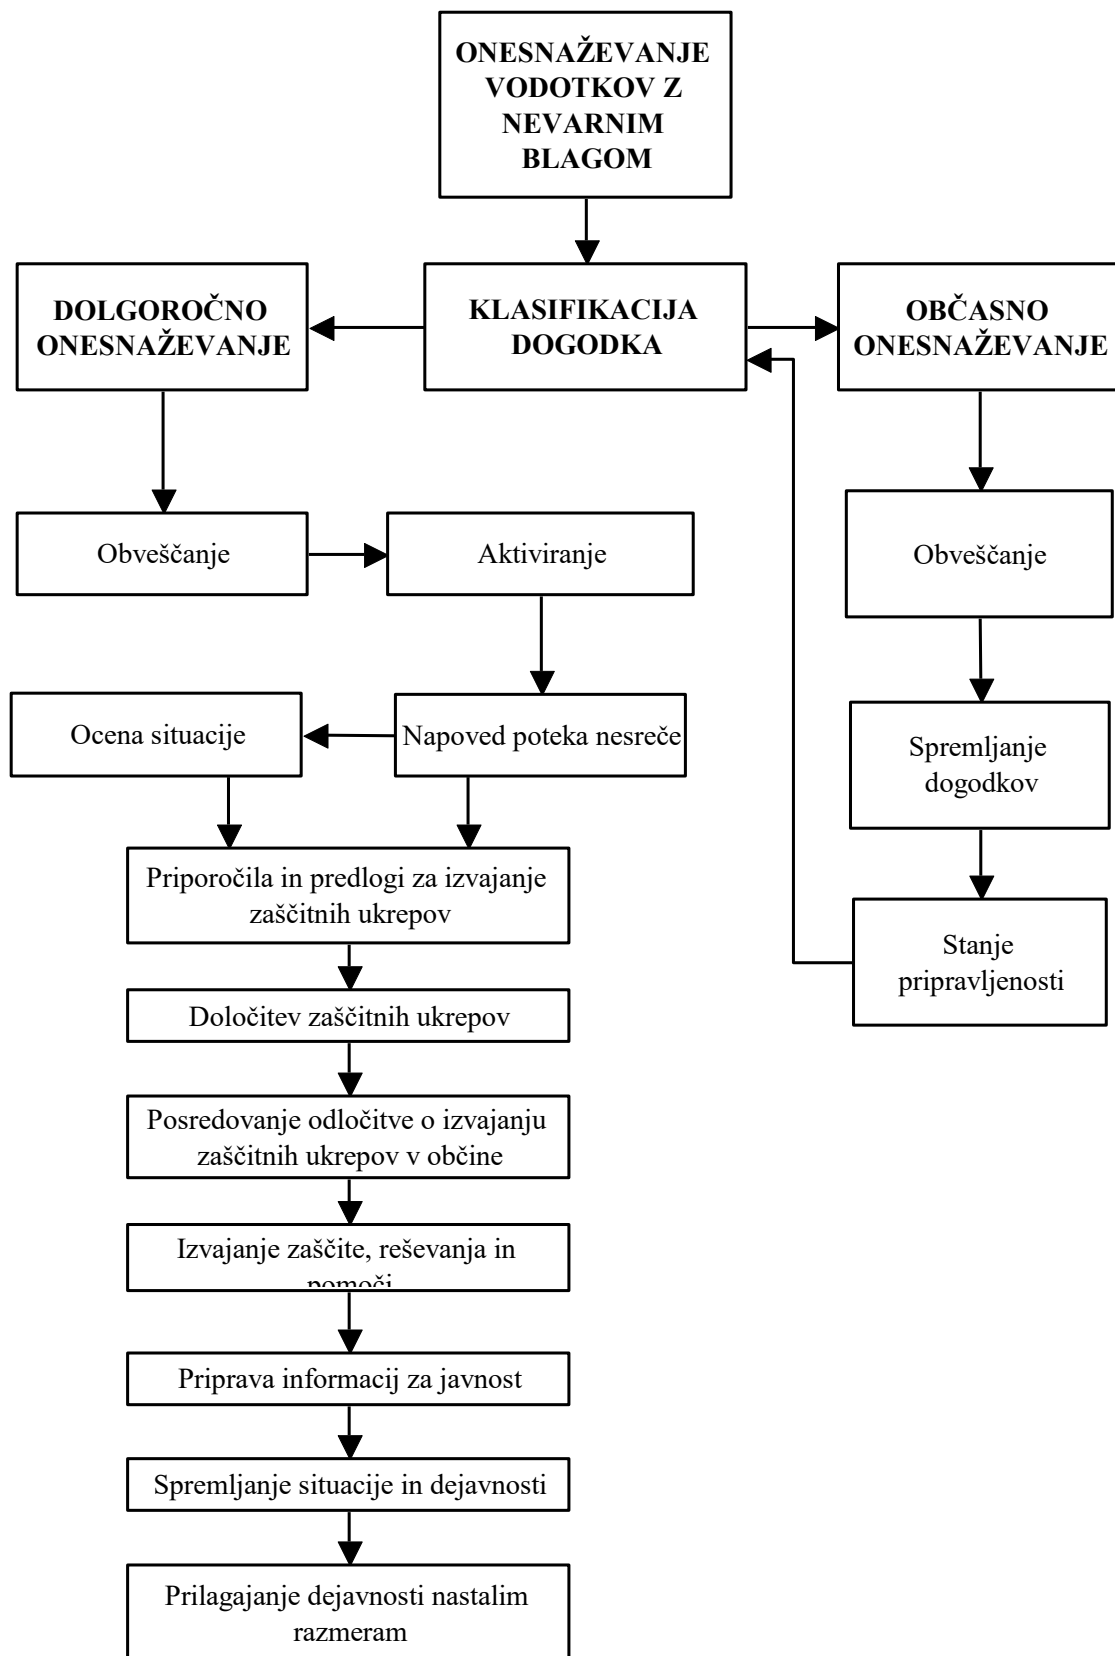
ONESNAŽEVANJE VODOTKOV Z NEVARNIM BLAGOM

DOLGOROČNO ONESNAŽEVANJE

KLASIFIKACIJA DOGODKA

OBČASNO ONESNAŽEVANJE

Obveščanje

Aktiviranje

Obveščanje

Ocena situacije

Napoved poteka nesreče

Spremljanje dogodkov

Priporočila in predlogi za izvajanje zaščitnih ukrepov

Stanje pripravljenosti

Določitev zaščitnih ukrepov

Posredovanje odločitve o izvajanju zaščitnih ukrepov v občine

Izvajanje zaščite, reševanja in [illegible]

Priprava informacij za javnost

Spremljanje situacije in dejavnosti

Prilagajanje dejavnosti nastalim razmeram